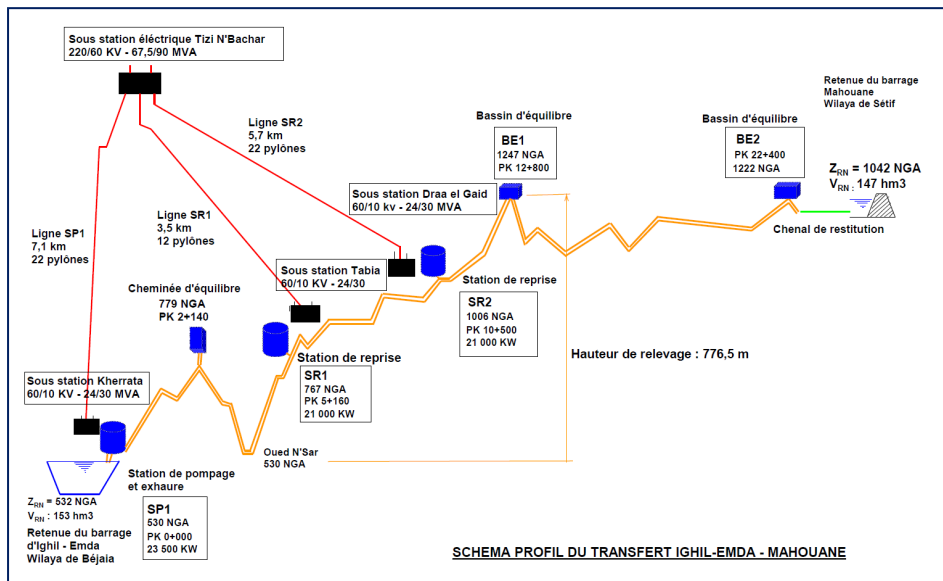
Sous station éléctrique Tizi N'Bachar
220/60 KV - 67,5/90 MVA

Retenue du barrage
Mahouane
Wilaya de Sétif

Ligne SR2
5,7 km
22 pylônes

Bassin d'équilibre
BE1
1247 NGA
PK 12+800

Bassin d'équilibre
BE2
PK 22+400
1222 NGA

$Z_{RN}$ = 1042 NGA
$V_{RN}$ : 147 hm3

Sous station Draa el Gaid
60/10 kv - 24/30 MVA

Chenal de restitution

Ligne SP1
7,1 km
22 pylônes

Ligne SR1
3,5 km
12 pylônes

Sous station Tabia
60/10 KV - 24/30

Station de reprise
SR2
1006 NGA
PK 10+500
21 000 KW

Cheminée d'équilibre
779 NGA
PK 2+140

Station de reprise
SR1
767 NGA
PK 5+160
21 000 KW

Hauteur de relevage : 776,5 m

Sous station Kherrata
60/10 KV - 24/30 MVA

Oued N'Sar
530 NGA

Station de pompage
et exhaure

SP1
530 NGA
PK 0+000
23 500 KW

$Z_{RN}$ = 532 NGA
$V_{RN}$ : 153 hm3
Retenue du barrage
d'Ighil - Emda
Wilaya de Béjaia

SCHEMA PROFIL DU TRANSFERT IGHIL-EMDA - MAHOUANE